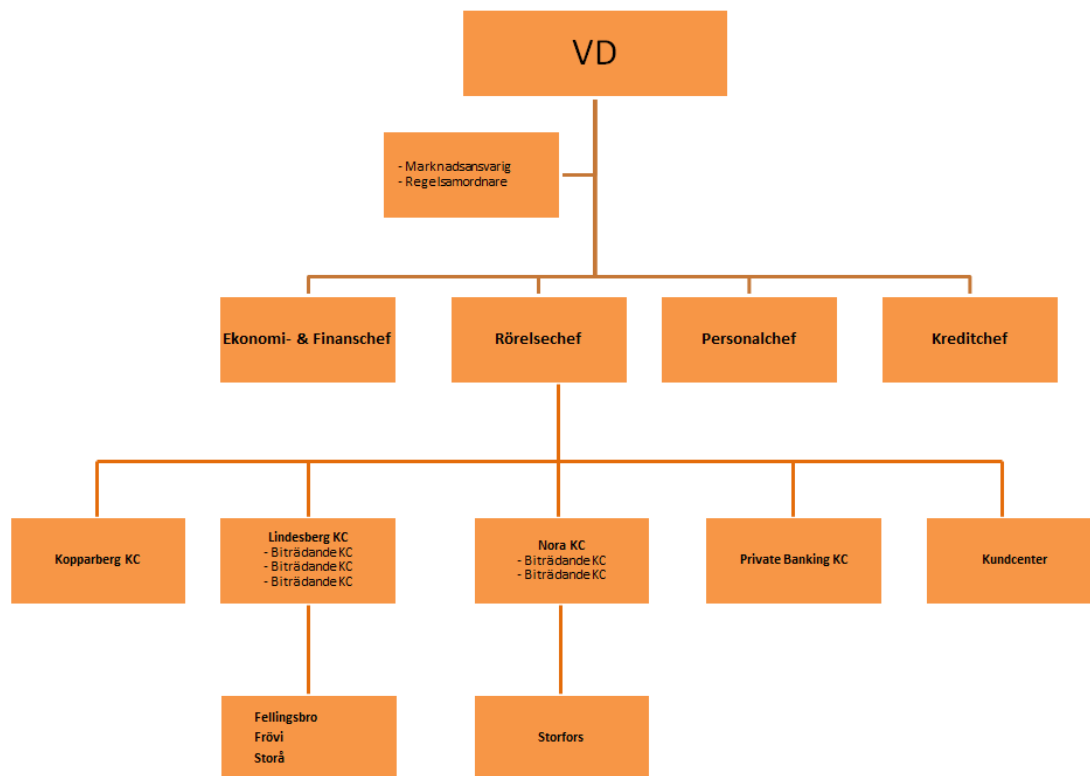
VD

- Marknadsansvarig
- Regelsamordnare

Ekonomi- & Finanschef

Rörelsechef

Personalchef

Kreditchef

Kopparberg KC

Lindesberg KC
- Biträdande KC
- Biträdande KC
- Biträdande KC

Nora KC
- Biträdande KC
- Biträdande KC

Private Banking KC

Kundcenter

Fellingsbro
Frövi
Storå

Storfors